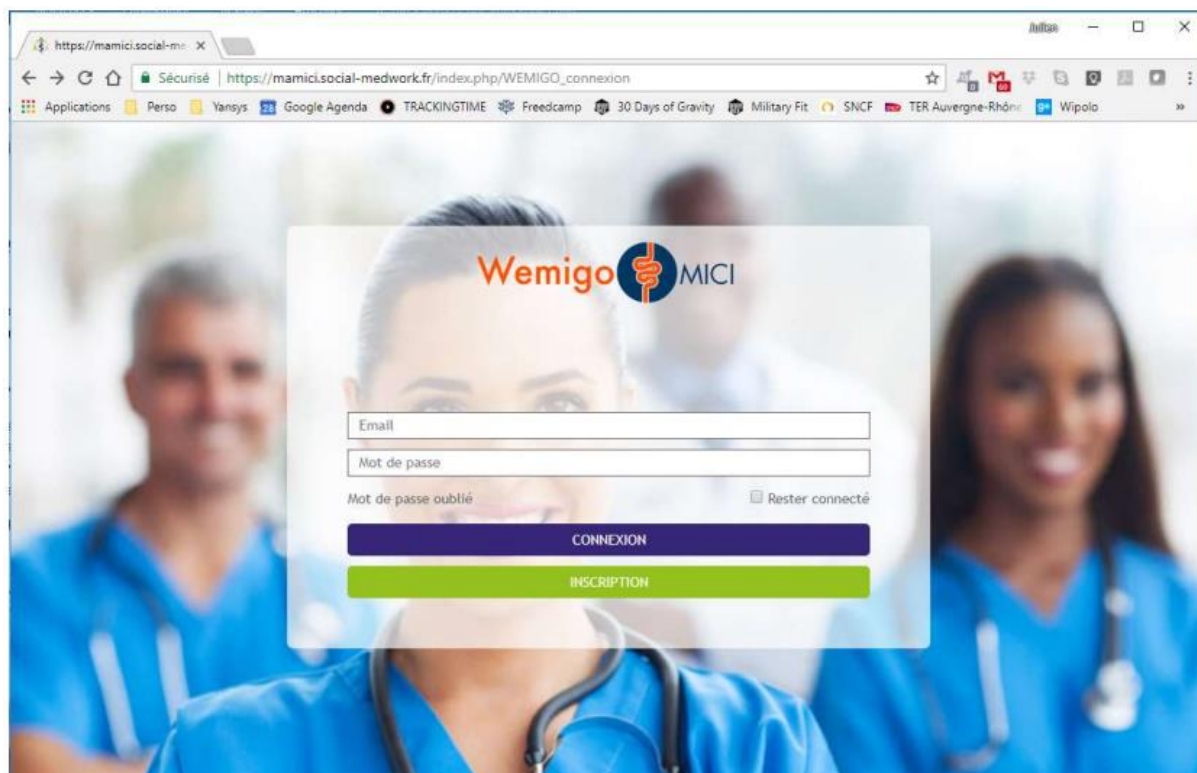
https://mamici.social-me ×

Julien

Sécurisé | https://mamici.social-medwork.fr/index.php/WEMIGO_connexion

Applications Perso Yansys Google Agenda TRACKINGTIME Freedcamp 30 Days of Gravity Military Fit SNCF TER Auvergne-Rhône Wipolo »

Wemigo MICI

Email

Mot de passe

Mot de passe oublié

Rester connecté

CONNEXION

INSCRIPTION